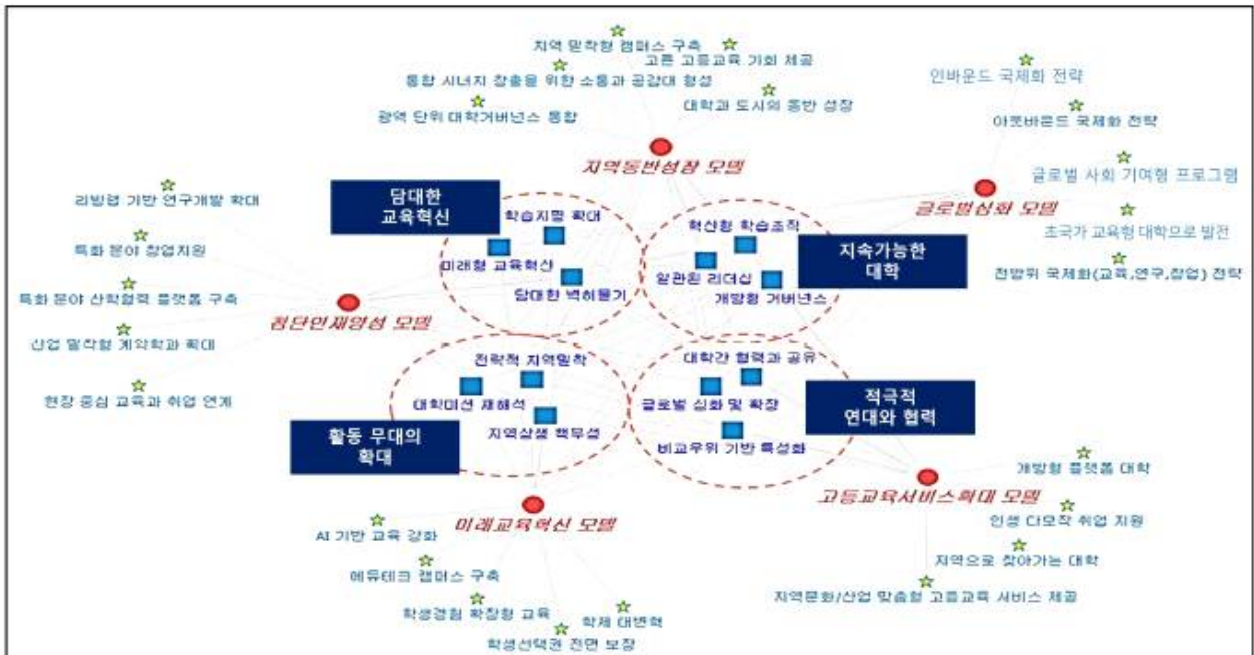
지역 밀착형 캠퍼스 구축
고른 고등교육 기회 제공
통합 시너지 창출을 위한 소통과 공감대 형성
대학과 도시의 동반 성장
광역 단위 대학거버넌스 통합
지역동반성장 모델

인바운드 국제화 전략
아웃바운드 국제화 전략
글로벌 사회 기여형 프로그램
글로벌심화 모델
초국가 교육형 대학으로 발전
전방위 국제화(교육,연구,창업) 전략

리빙랩 기반 연구개발 확대
특화 분야 창업지원
특화 분야 산학협력 플랫폼 구축
첨단인재양성 모델
산업 밀착형 계약학과 확대
현장 중심 교육과 취업 연계

담대한 교육혁신
학습지평 확대
미래형 교육혁신
담대한 벽허물기

혁신형 학습조직
지속가능한 대학
일관된 리더십
개방형 거버넌스

전략적 지역밀착
대학미션 재해석
지역상생 책무성
활동 무대의 확대

대학간 협력과 공유
글로벌 심화 및 확장
적극적 연대와 협력
비교우위 기반 특성화

개방형 플랫폼 대학
고등교육서비스확대 모델
인생 다모작 취업 지원
지역으로 찾아가는 대학
지역문화/산업 맞춤형 고등교육 서비스 제공

미래교육혁신 모델
AI 기반 교육 강화
에듀테크 캠퍼스 구축
학생경험 확장형 교육
학제 대변혁
학생선택권 전면 보장